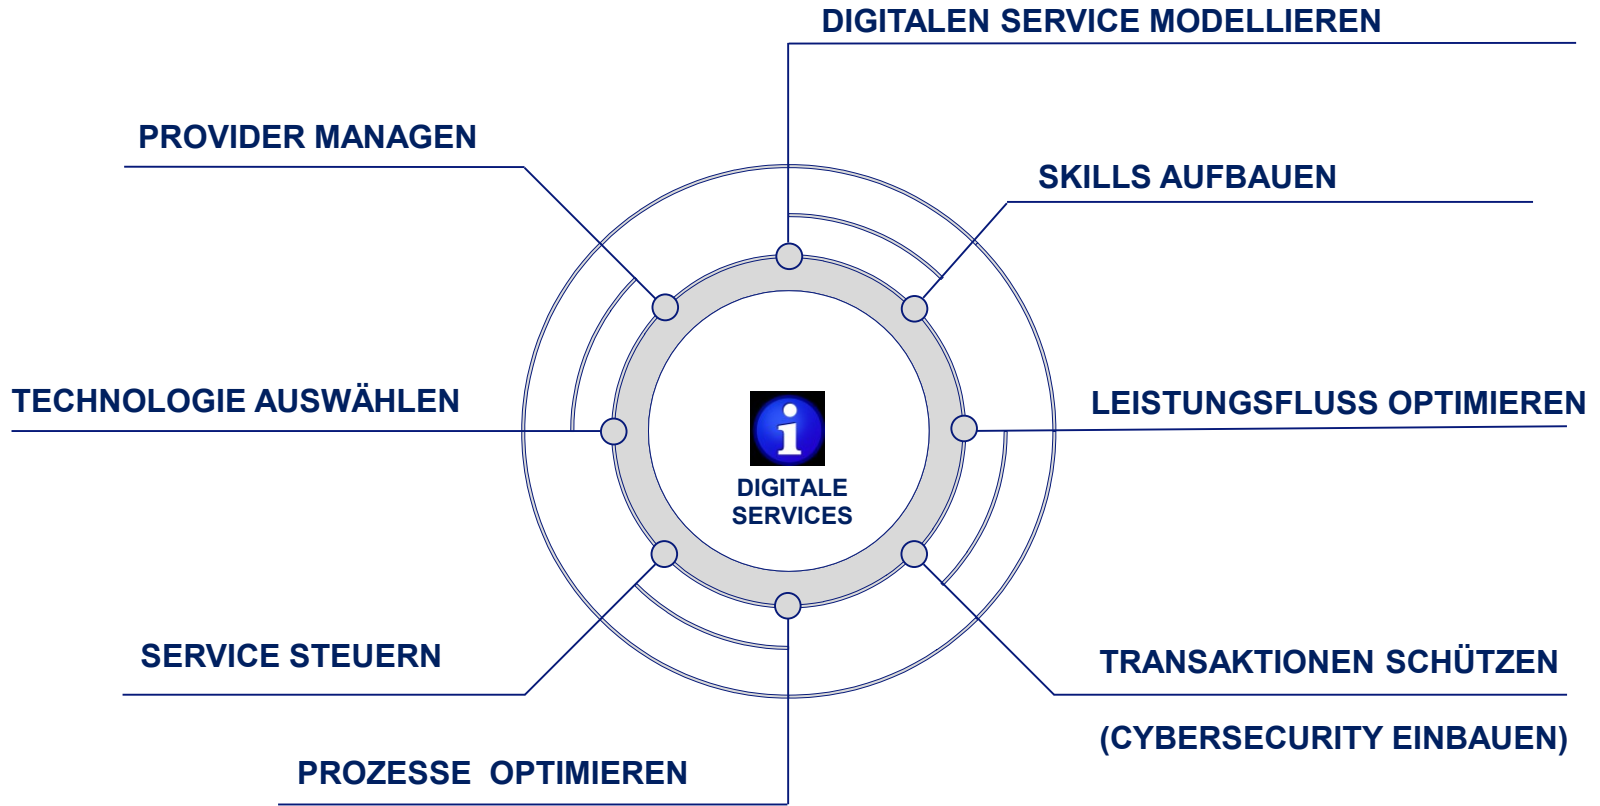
DIGITALEN SERVICE MODELLIEREN

PROVIDER MANAGEN

SKILLS AUFBAUEN

TECHNOLOGIE AUSWÄHLEN

LEISTUNGSFLUSS OPTIMIEREN

DIGITALE SERVICES

SERVICE STEUERN

TRANSAKTIONEN SCHÜTZEN

(CYBERSECURITY EINBAUEN)

PROZESSE OPTIMIEREN